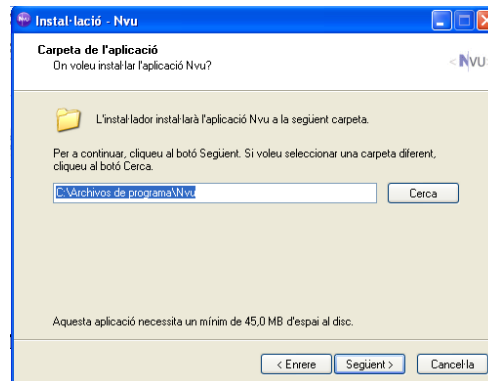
Instal·lació - Nvu

Carpeta de l'aplicació
On voleu instal·lar l'aplicació Nvu?

NVU

L'instal·lador instal·larà l'aplicació Nvu a la següent carpeta.

Per a continuar, cliqueu al botó Següent. Si voleu seleccionar una carpeta diferent, cliqueu al botó Cerca.

C:\Archivos de programa\Nvu

Cerca

Aquesta aplicació necessita un mínim de 45,0 MB d'espai al disc.

< Enrere
Següent >
Cancel·la